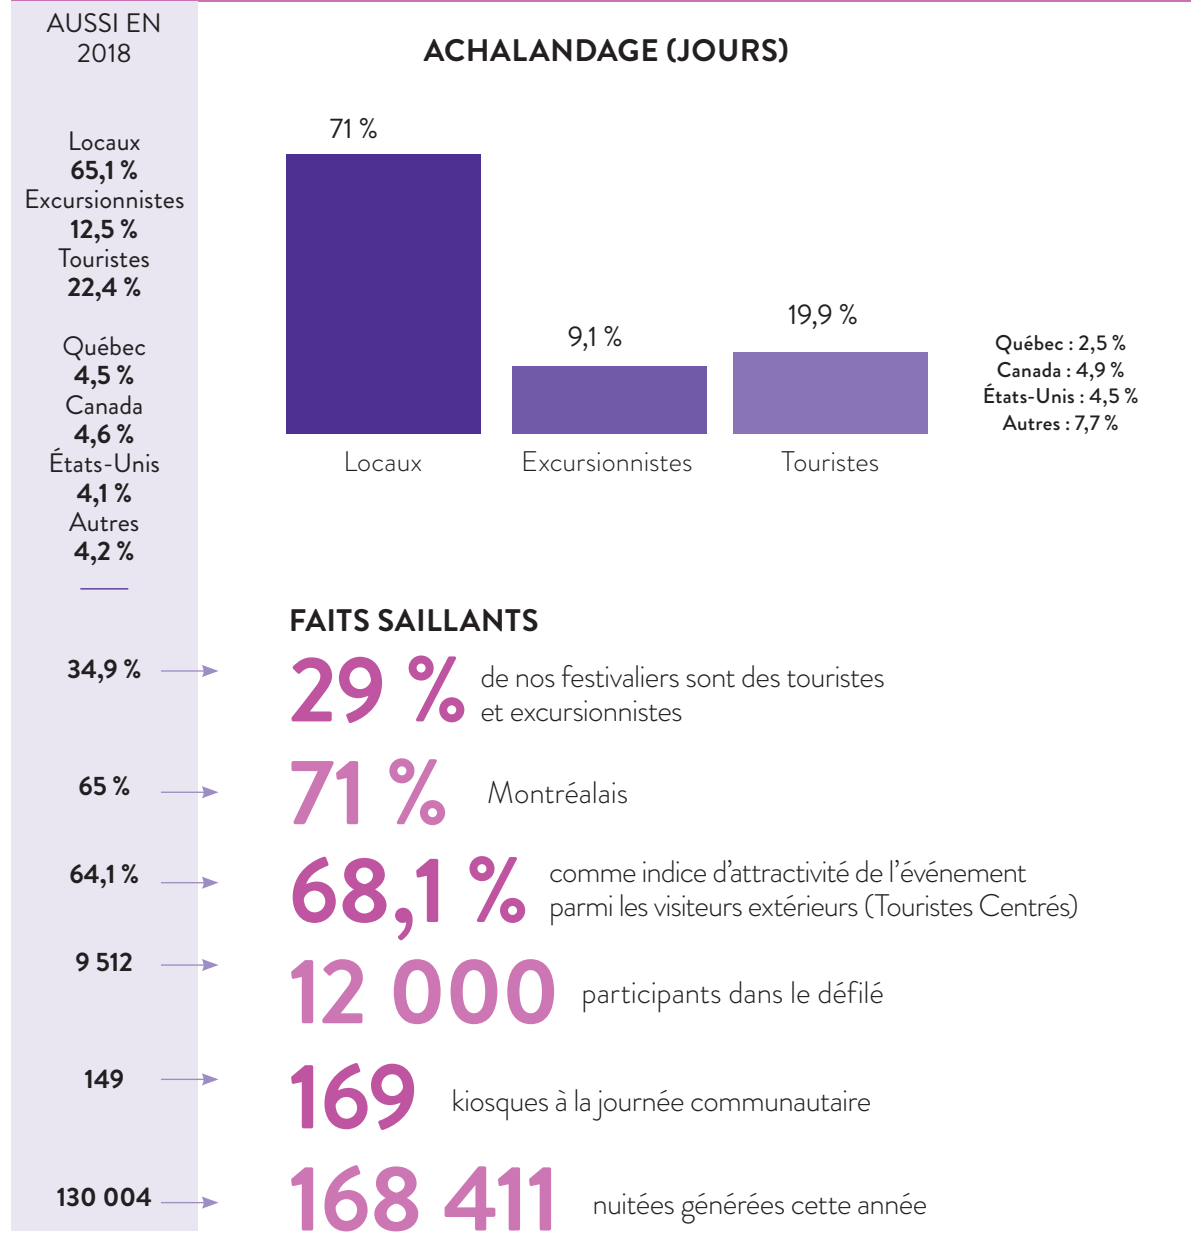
AUSSI EN 2018

Locaux
**65,1 %**
Excursionnistes
**12,5 %**
Touristes
**22,4 %**

Québec
**4,5 %**
Canada
**4,6 %**
États-Unis
**4,1 %**
Autres
**4,2 %**

ACHALANDAGE (JOURS)

71 %
9,1 %
19,9 %

Locaux
Excursionnistes
Touristes

Québec : 2,5 %
Canada : 4,9 %
États-Unis : 4,5 %
Autres : 7,7 %

FAITS SAILLANTS

34,9 %
29 % de nos festivaliers sont des touristes et excursionnistes

65 %
71 % Montréalais

64,1 %
68,1 % comme indice d'attractivité de l'événement parmi les visiteurs extérieurs (Touristes Centrés)

9 512
12 000 participants dans le défilé

149
169 kiosques à la journée communautaire

130 004
168 411 nuitées générées cette année